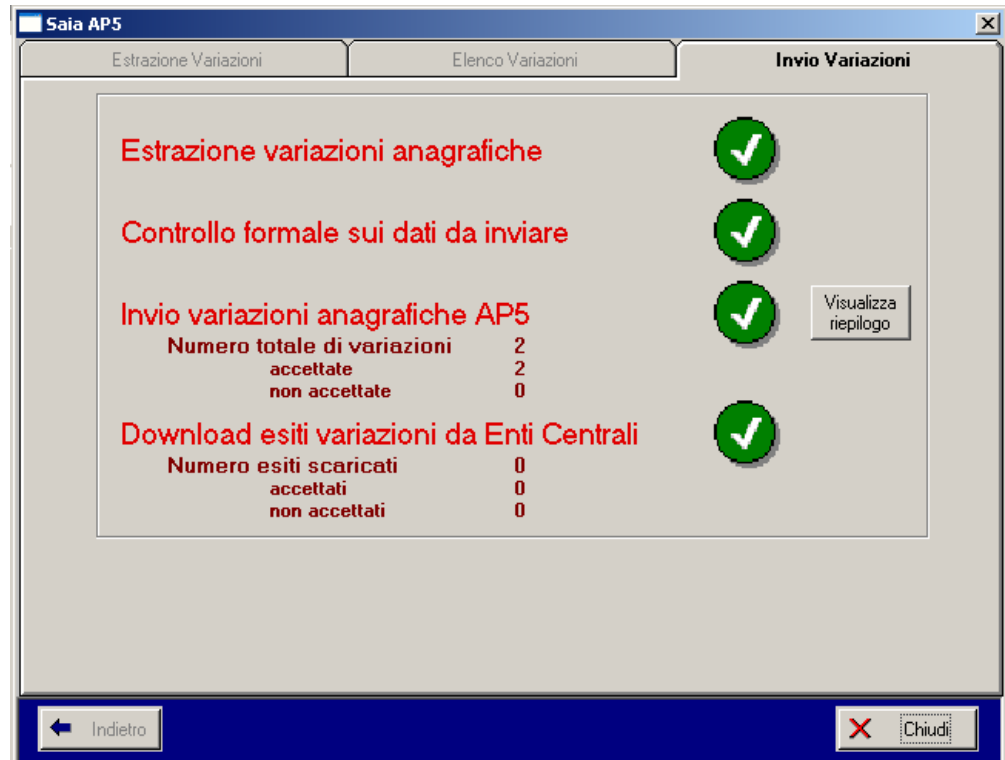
Saia AP5

Estrazione Variazioni | Elenco Variazioni | Invio Variazioni

Estrazione variazioni anagrafiche

Controllo formale sui dati da inviare

Invio variazioni anagrafiche AP5

Visualizza riepilogo

Numero totale di variazioni 2
accettate 2
non accettate 0

Download esiti variazioni da Enti Centrali

Numero esiti scaricati 0
accettati 0
non accettati 0

Indietro

Chiudi